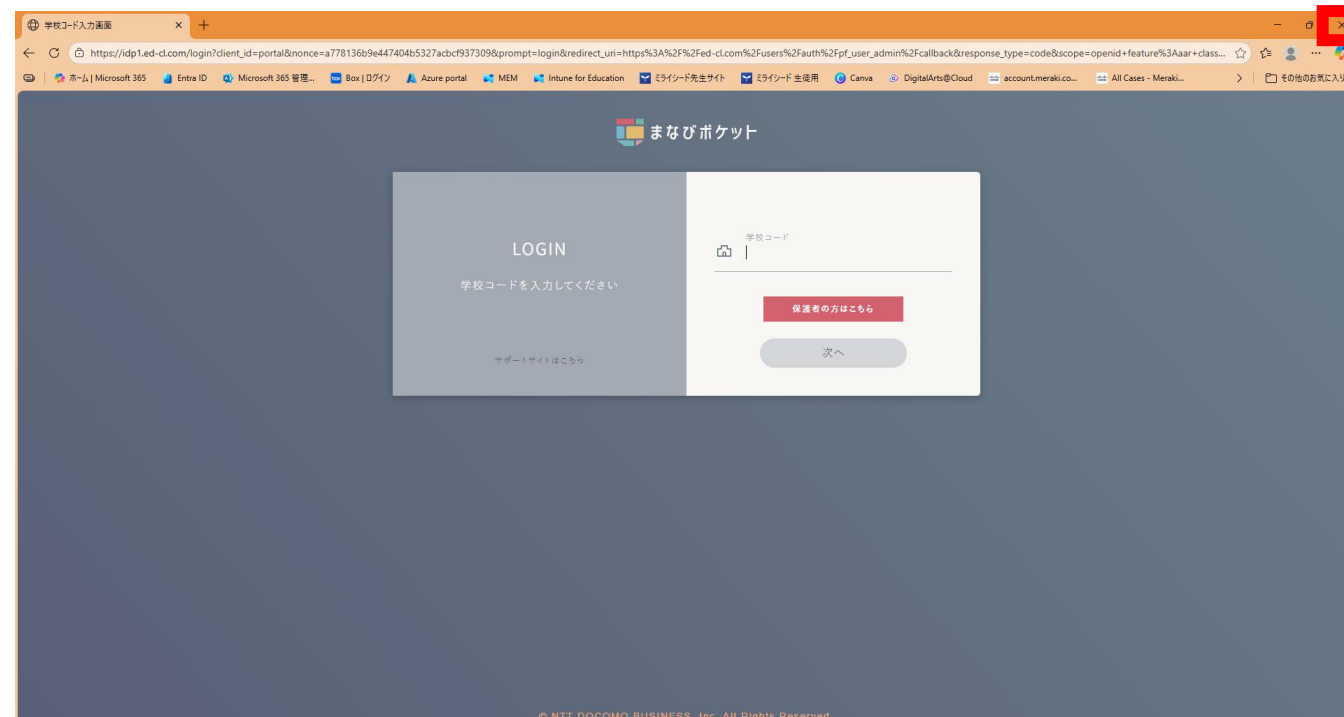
学校コード入力画面

https://idp1.ed-cl.com/login?client_id=portal&nonce=a778136b9e447404b5327acbcf937309&prompt=login&redirect_uri=https%3A%2F%2Fed-cl.com%2Fusers%2Fauth%2Fpf_user_admin%2Fcallback&response_type=code&scope=openid+feature%3Aaar+class...

ホーム | Microsoft 365 Entra ID Microsoft 365 管理... Box | ログイン Azure portal MEM Intune for Education ミライシード先生サイト ミライシード 生徒用 Canva DigitalArts@Cloud account.meraki.co... All Cases - Meraki... その他のお気に入り

まなびポケット

LOGIN

学校コードを入力してください

サポートサイトはこちら

学校コード

保護者の方はこちら

次へ

© NTT DOCOMO BUSINESS, Inc. All Rights Reserved.